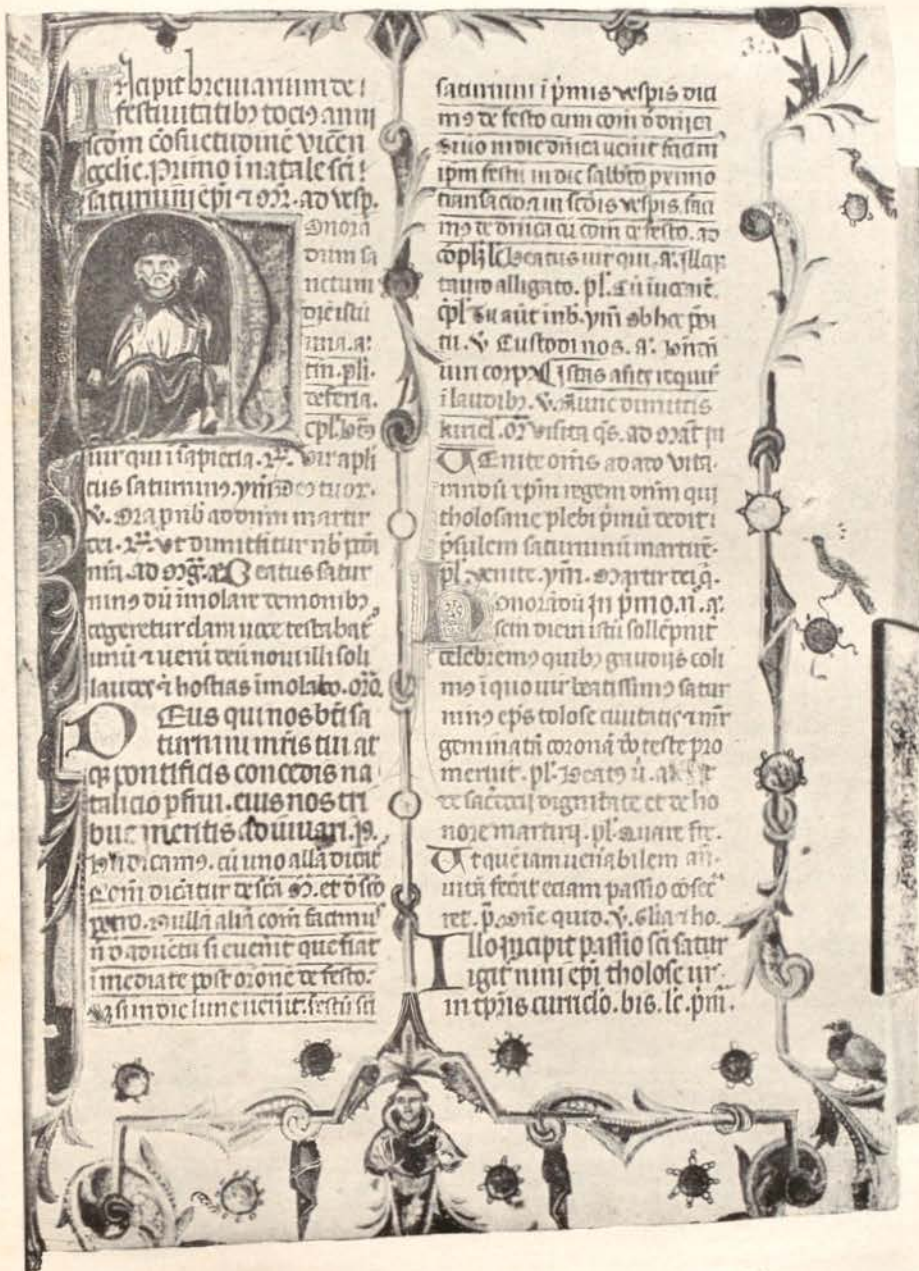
Incipit breuiarium de festiuitatibus totius anni secundum consuetudinem vicen ecclesie. Primo in natale sancti saturnini epi et m. ad vesp.

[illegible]

saturnini in primis vespis dia mus de festo cum com dominici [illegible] in die dominica uenit fiam ipm festum in die sabbato primo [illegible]

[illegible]